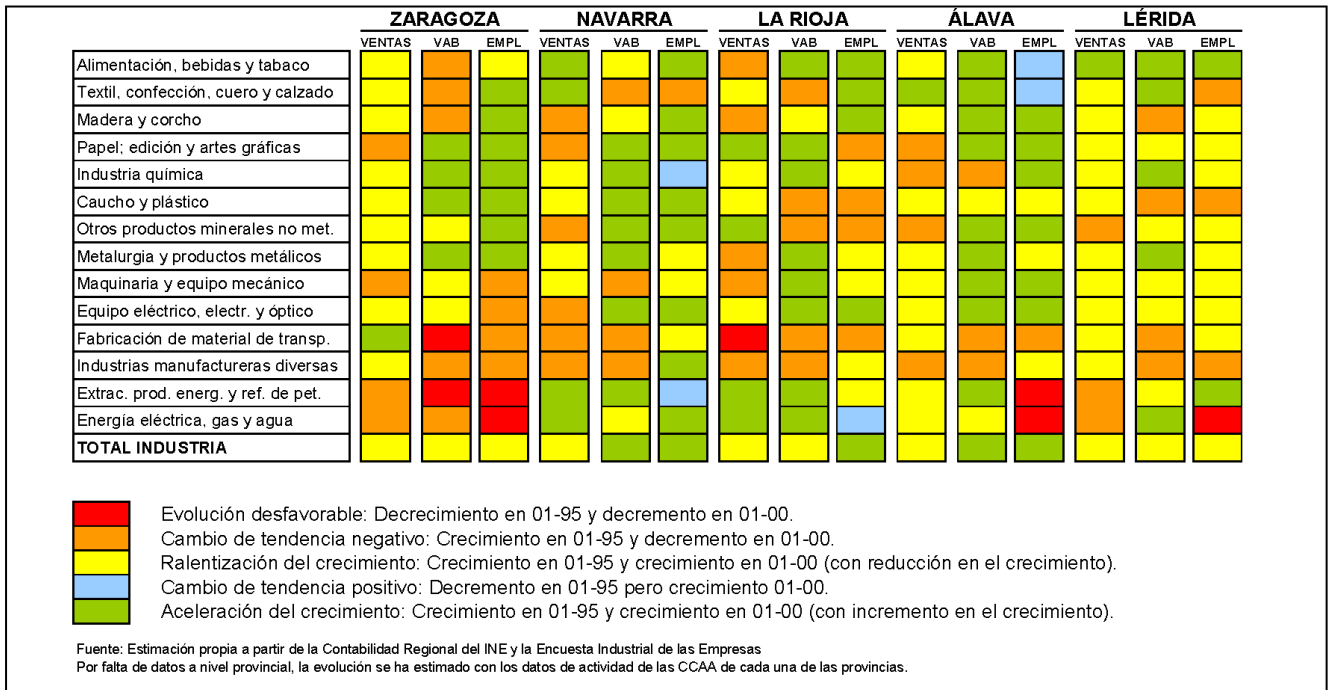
|  | ZARAGOZA | | | NAVARRA | | | LA RIOJA | | | ÁLAVA | | | LÉRIDA | | |
|---|---|---|---|---|---|---|---|---|---|---|---|---|---|---|---|
|  | VENTAS | VAB | EMPL | VENTAS | VAB | EMPL | VENTAS | VAB | EMPL | VENTAS | VAB | EMPL | VENTAS | VAB | EMPL |
| Alimentación, bebidas y tabaco | | | | | | | | | | | | | | | |
| Textil, confección, cuero y calzado | | | | | | | | | | | | | | | |
| Madera y corcho | | | | | | | | | | | | | | | |
| Papel; edición y artes gráficas | | | | | | | | | | | | | | | |
| Industria química | | | | | | | | | | | | | | | |
| Caucho y plástico | | | | | | | | | | | | | | | |
| Otros productos minerales no met. | | | | | | | | | | | | | | | |
| Metalurgia y productos metálicos | | | | | | | | | | | | | | | |
| Maquinaria y equipo mecánico | | | | | | | | | | | | | | | |
| Equipo eléctrico, electr. y óptico | | | | | | | | | | | | | | | |
| Fabricación de material de transp. | | | | | | | | | | | | | | | |
| Industrias manufactureras diversas | | | | | | | | | | | | | | | |
| Extrac. prod. energ. y ref. de pet. | | | | | | | | | | | | | | | |
| Energía eléctrica, gas y agua | | | | | | | | | | | | | | | |
| TOTAL INDUSTRIA | | | | | | | | | | | | | | | |

Evolución desfavorable: Decrecimiento en 01-95 y decremento en 01-00.
Cambio de tendencia negativo: Crecimiento en 01-95 y decremento en 01-00.
Ralentización del crecimiento: Crecimiento en 01-95 y crecimiento en 01-00 (con reducción en el crecimiento).
Cambio de tendencia positivo: Decremento en 01-95 pero crecimiento 01-00.
Aceleración del crecimiento: Crecimiento en 01-95 y crecimiento en 01-00 (con incremento en el crecimiento).

Fuente: Estimación propia a partir de la Contabilidad Regional del INE y la Encuesta Industrial de las Empresas
Por falta de datos a nivel provincial, la evolución se ha estimado con los datos de actividad de las CCAA de cada una de las provincias.